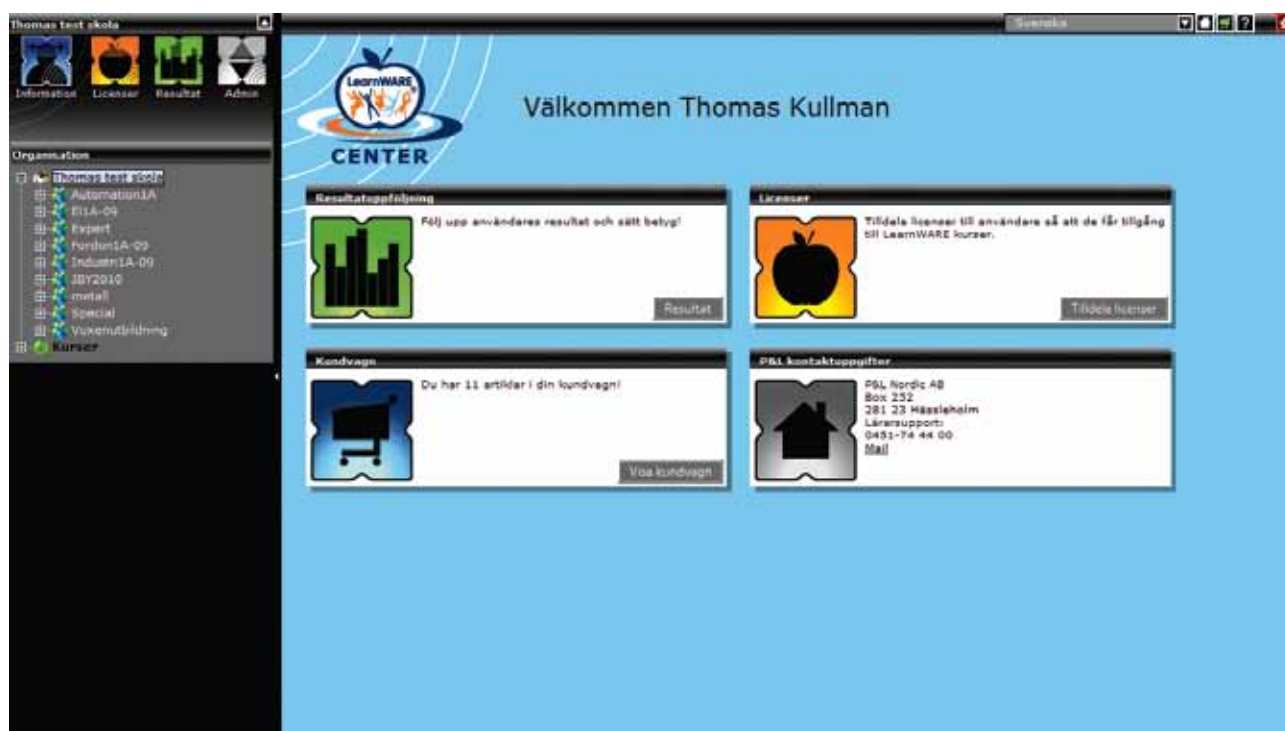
Thomas test skola

Information Licenser Resultat Admin

Organisation

Thomas test skola
Automation1A
El1A-09
Expert
Fordon1A-09
Industri1A-09
JBY2010
metall
Special
Vuxenutbildning
Kurser

Svenska

LearnWARE
CENTER

Välkommen Thomas Kullman

Resultatuppföljning
Följ upp användares resultat och sätt betyg!
Resultat

Licenser
Tilldela licenser till användare så att de får tillgång till LearnWARE kurser.
Tilldela licenser

Kundvagn
Du har 11 artiklar i din kundvagn!
Visa kundvagn

P&L kontaktuppgifter
P&L Nordic AB
Box 252
281 23 Hässleholm
Lärarsupport:
0451-74 44 00
Mail